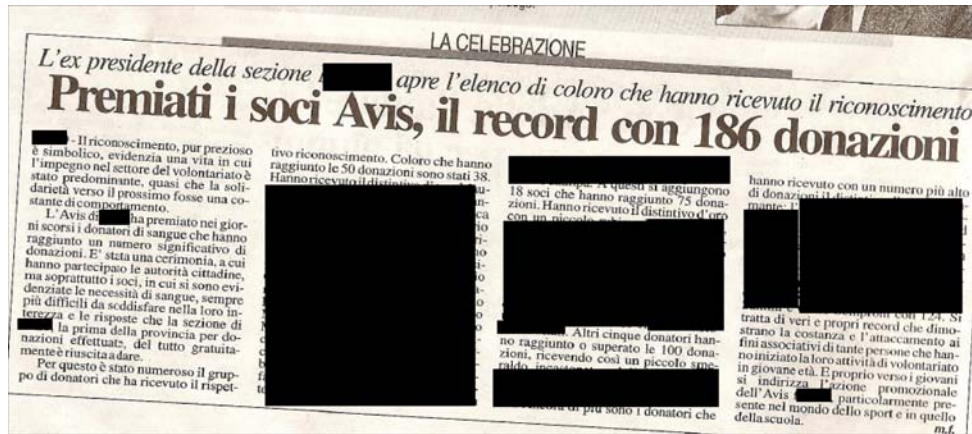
LA CELEBRAZIONE

L'ex presidente della sezione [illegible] apre l'elenco di coloro che hanno ricevuto il riconoscimento

Premiati i soci Avis, il record con 186 donazioni

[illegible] - Il riconoscimento, pur prezioso è simbolico, evidenzia una vita in cui l'impegno nel settore del volontariato è stato predominante, quasi che la solidarietà verso il prossimo fosse una costante di comportamento.

L'Avis di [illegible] ha premiato nei giorni scorsi i donatori di sangue che hanno raggiunto un numero significativo di donazioni. E' stata una cerimonia, a cui hanno partecipato le autorità cittadine, ma soprattutto i soci, in cui si sono evidenziate le necessità di sangue, sempre più difficili da soddisfare nella loro interezza e le risposte che la sezione di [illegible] la prima della provincia per donazioni effettuate, del tutto gratuitamente è riuscita a dare.

Per questo è stato numeroso il gruppo di donatori che ha ricevuto il riconoscimento. Coloro che hanno raggiunto le 50 donazioni sono stati 38. Hanno ricevuto il distintivo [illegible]

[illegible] A questi si aggiungono 18 soci che hanno raggiunto 75 donazioni. Hanno ricevuto il distintivo d'oro con un piccolo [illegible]

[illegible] Altri cinque donatori hanno raggiunto o superato le 100 donazioni, ricevendo così un piccolo smeraldo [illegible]

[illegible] di più sono i donatori che hanno ricevuto con un numero più alto di donazioni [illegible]

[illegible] 124. Si tratta di veri e propri record che dimostrano la costanza e l'attaccamento ai fini associativi di tante persone che hanno iniziato la loro attività di volontariato in giovane età. E proprio verso i giovani si indirizza l'azione promozionale dell'Avis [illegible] particolarmente presente nel mondo dello sport e in quello della scuola.

m.t.